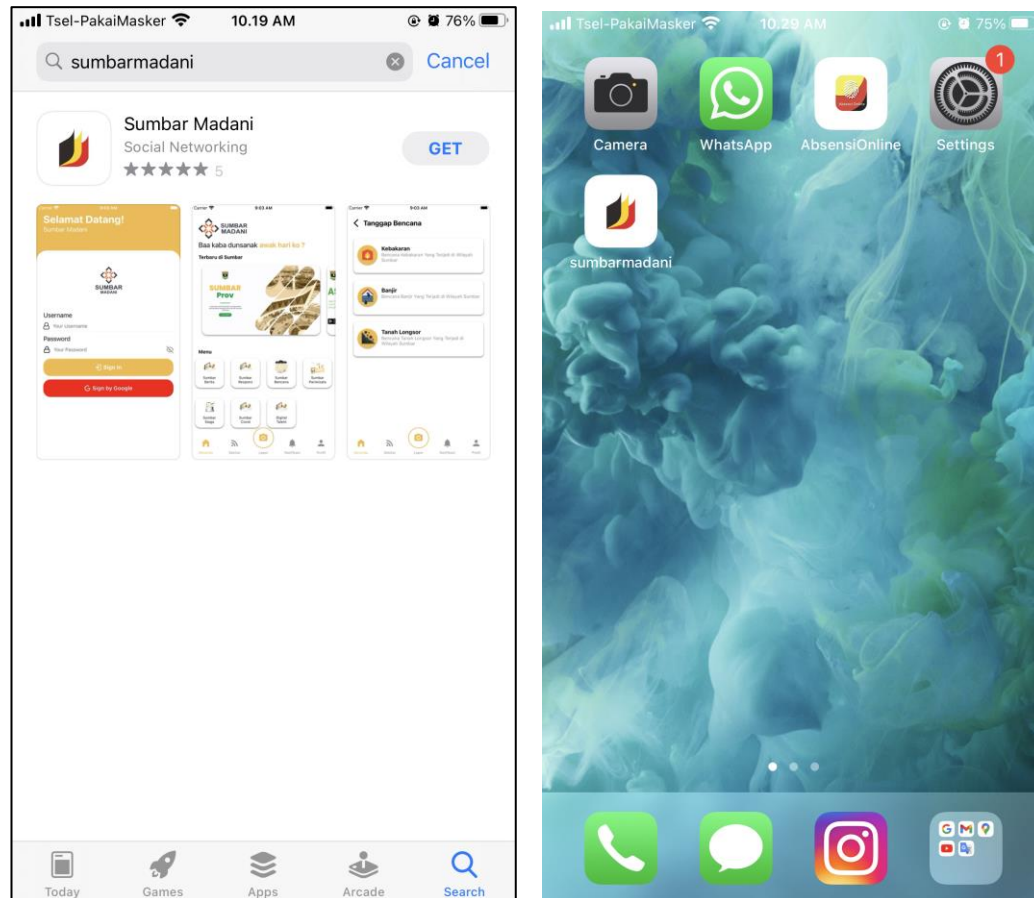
Tsel-PakaiMasker 10.19 AM 76%

sumbarmadani Cancel

Sumbar Madani
Social Networking
★★★★★ 5
GET

Selamat Datang!
Sumbar Madani
SUMBAR MADANI
Username
Your Username
Password
Your Password
Sign In
Sign by Google

SUMBAR MADANI
Baa kaba dunsanak awak hari ko ?
Terbaru di Sumbar
SUMBAR Prov
Menu
Sumber Berita
Sumbar Wisata
Sumbar Bencana
Sumbar Pariwisata
Sumbar Siaga
Sumbar Covid
Digital Talent

Tanggap Bencana
Kebakaran
Bencana Kebakaran Yang Terjadi di Wilayah Sumbar
Banjir
Bencana Banjir Yang Terjadi di Wilayah Sumbar
Tanah Longsor
Bencana Tanah Longsor Yang Terjadi di Wilayah Sumbar

Today Games Apps Arcade Search

Tsel-PakaiMasker 10.29 AM 75%

Camera WhatsApp AbsensiOnline Settings 1
sumbarmadani